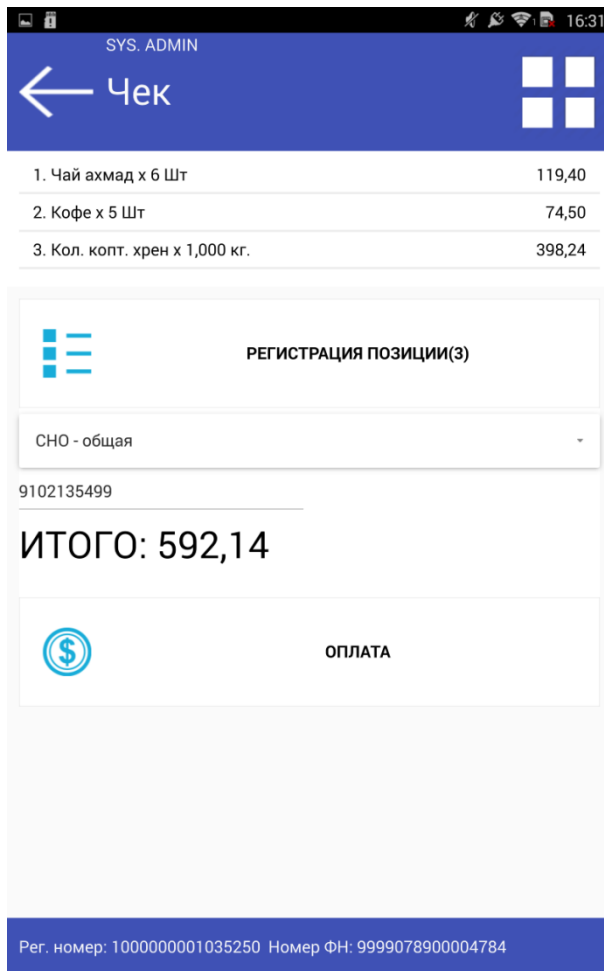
16:31

SYS. ADMIN

Чек

1. Чай ахмад x 6 Шт 119,40

2. Кофе x 5 Шт 74,50

3. Кол. копт. хрен x 1,000 кг. 398,24

РЕГИСТРАЦИЯ ПОЗИЦИИ(3)

СНО - общая

9102135499

ИТОГО: 592,14

$

ОПЛАТА

Рег. номер: 1000000001035250 Номер ФН: 9999078900004784